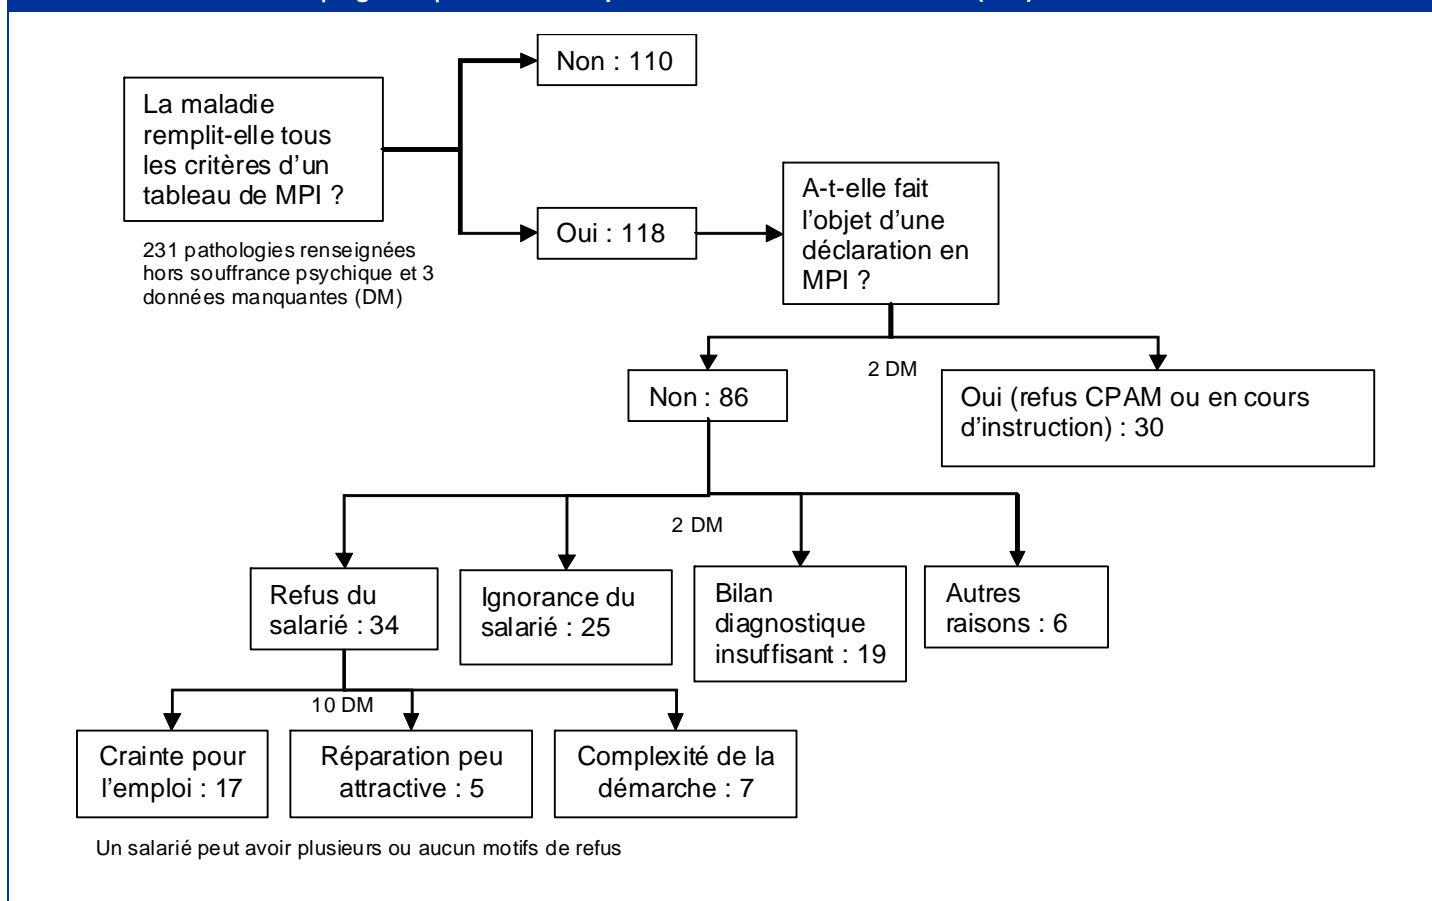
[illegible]

La maladie remplit-elle tous les critères d'un tableau de MPI ?

231 pathologies renseignées hors souffrance psychique et 3 données manquantes (DM)

Non : 110

Oui : 118

A-t-elle fait l'objet d'une déclaration en MPI ?

2 DM

Non : 86

Oui (refus CPAM ou en cours d'instruction) : 30

2 DM

Refus du salarié : 34

Ignorance du salarié : 25

Bilan diagnostique insuffisant : 19

Autres raisons : 6

10 DM

Crainte pour l'emploi : 17

Réparation peu attractive : 5

Complexité de la démarche : 7

Un salarié peut avoir plusieurs ou aucun motifs de refus